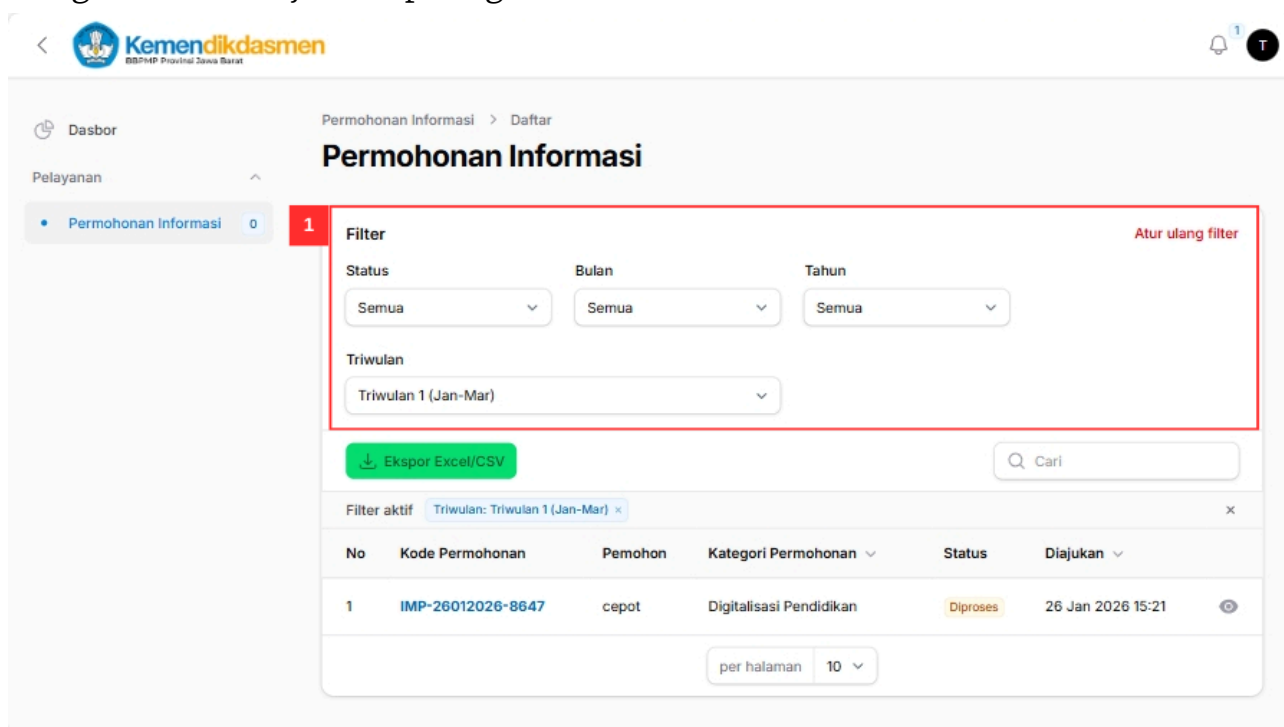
Kemendikdasmen
BBPMP Provinsi Jawa Barat

1

T

Dasbor

Pelayanan

Permohonan Informasi 0

Permohonan Informasi > Daftar

Permohonan Informasi

1

Filter

Atur ulang filter

Status
Semua

Bulan
Semua

Tahun
Semua

Triwulan
Triwulan 1 (Jan-Mar)

Ekspor Excel/CSV

Cari

Filter aktif Triwulan: Triwulan 1 (Jan-Mar) ×

×

| No | Kode Permohonan | Pemohon | Kategori Permohonan | Status | Diajukan |
|---|---|---|---|---|---|
| 1 | IMP-26012026-8647 | cepot | Digitalisasi Pendidikan | Diproses | 26 Jan 2026 15:21 |

per halaman 10